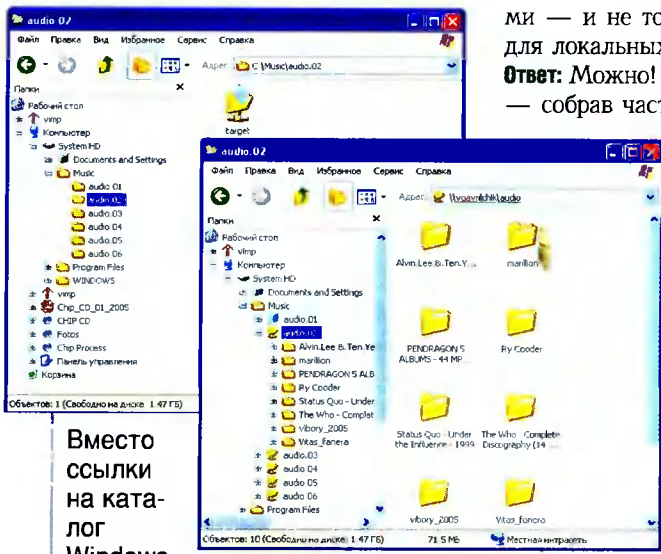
audio 02

Файл Правка Вид Избранное Сервис Справка

Адрес C:\Music\audio.02

Папки

Рабочий стол
vimp
Компьютер
System HD
Documents and Settings
Music
audio 01
audio.02
audio.03
audio 04
audio.05
audio.06
Program Files
WINDOWS
vimp
Chip_CD_01_2005
CHIP CD
Fotos
Chip Process
Панель управления
Корзина

target

Объектов: 1 (Свободно на диске: 1.47 ГБ)

ми — и не то для локальных
Ответ: Можно!
— собрав част

audio.02

Файл Правка Вид Избранное Сервис Справка

Адрес \\vgavnikhik\audio

Папки

Рабочий стол
vimp
Компьютер
System HD
Documents and Settings
Music
audio.01
audio.02
Alvin.Lee & Ten.Ye
marillion
PENDRAGON 5 ALB
Ry Cooder
Status Quo - Under
The Who - Complet
vibory_2005
Vitas_fanera
audio.03
audio 04
audio 05
audio 06
Program Files

Alvin.Lee & Ten.Y...
marillion
PENDRAGON 5 ALBUMS - 44 MP...
Ry Cooder
Status Quo - Under the Influence - 1999
The Who - Complete Discography (14 ...
vibory_2005
Vitas_fanera

Объектов: 10 (Свободно на диске: 1.47 ГБ) 71.5 МБ Местная интрасеть

Вместо ссылки на каталог Windows